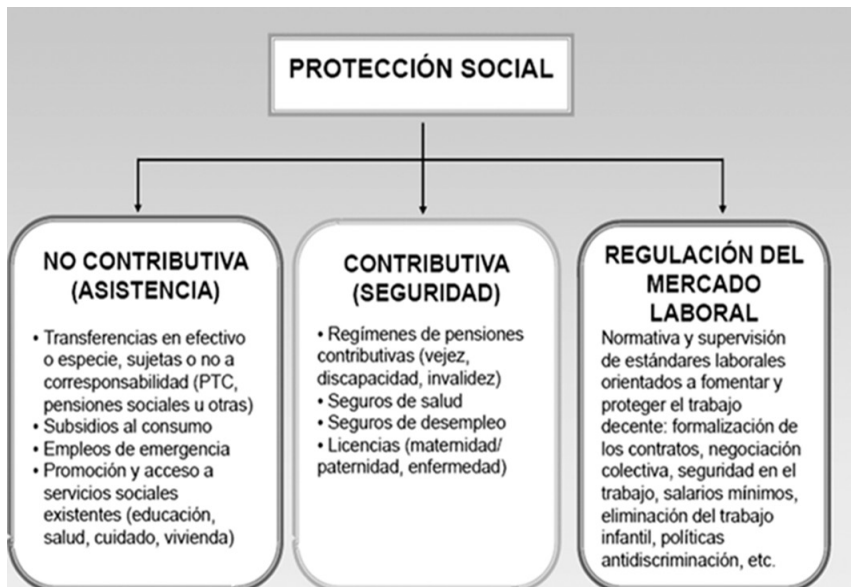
PROTECCIÓN SOCIAL

NO CONTRIBUTIVA (ASISTENCIA)

• Transferencias en efectivo o especie, sujetas o no a corresponsabilidad (PTC, pensiones sociales u otras)
• Subsidios al consumo
• Empleos de emergencia
• Promoción y acceso a servicios sociales existentes (educación, salud, cuidado, vivienda)

CONTRIBUTIVA (SEGURIDAD)

• Regímenes de pensiones contributivas (vejez, discapacidad, invalidez)
• Seguros de salud
• Seguros de desempleo
• Licencias (matemidad/ paternidad, enfermedad)

REGULACIÓN DEL MERCADO LABORAL

Normativa y supervisión de estándares laborales orientados a fomentar y proteger el trabajo decente: formalización de los contratos, negociación colectiva, seguridad en el trabajo, salarios mínimos, eliminación del trabajo infantil, políticas antidiscriminación, etc.